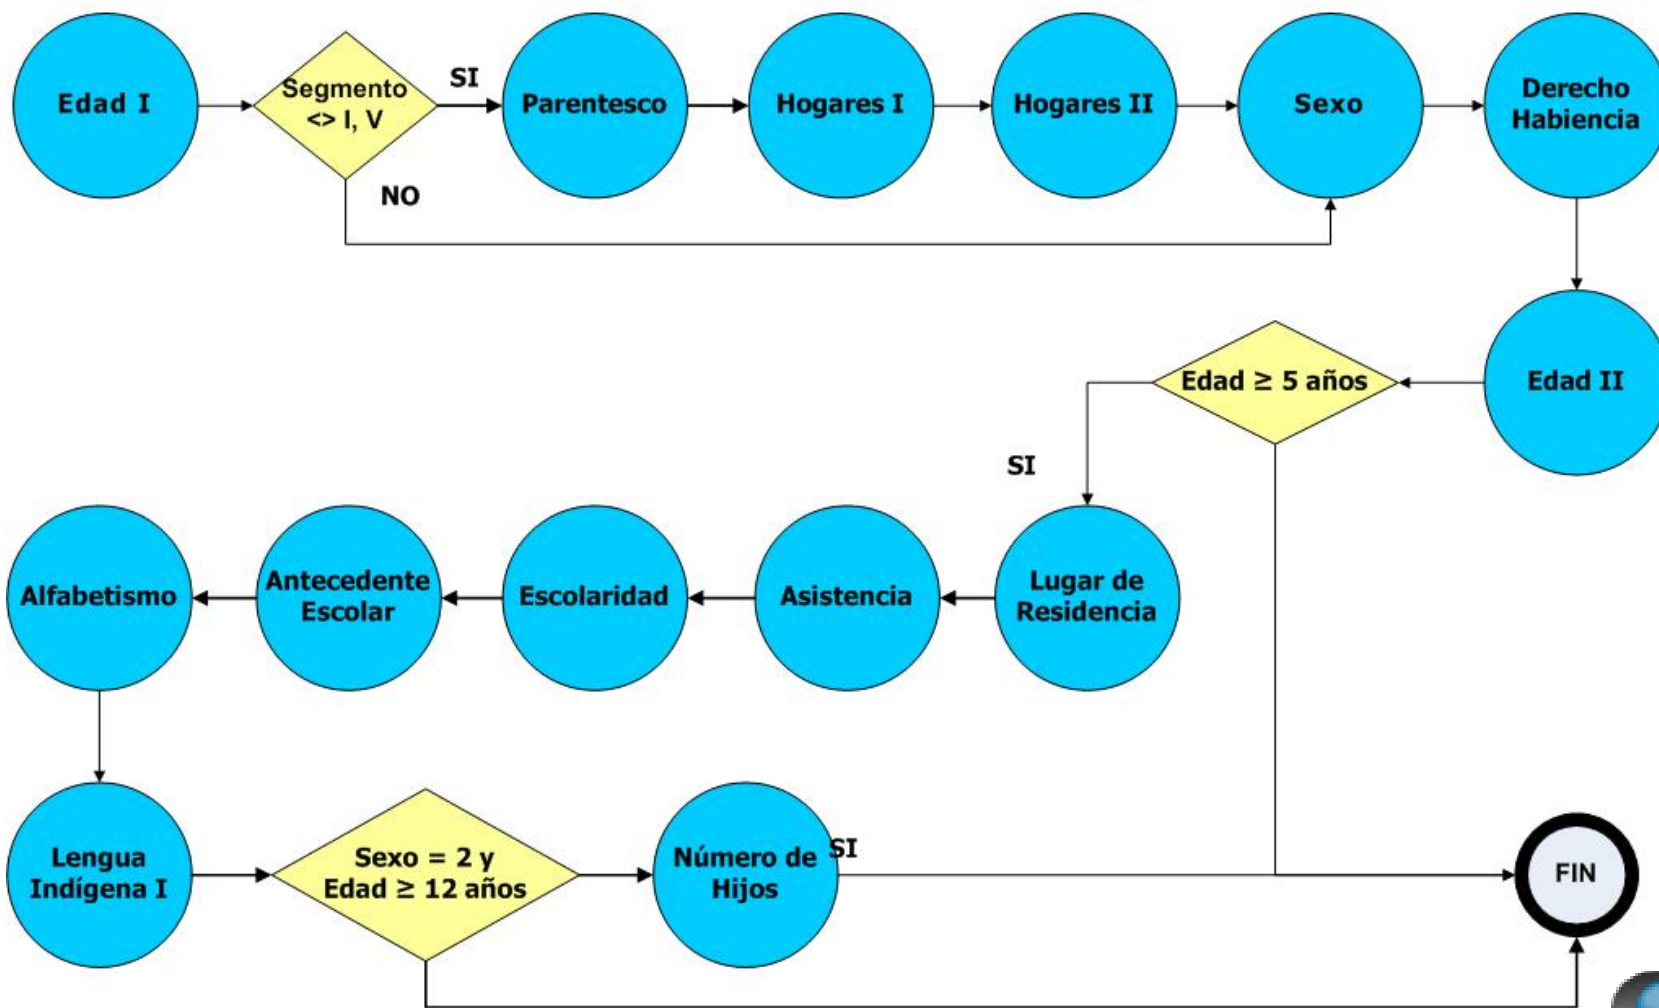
Edad I

Segmento <> I, V

SI

NO

Parentesco

Hogares I

Hogares II

Sexo

Derecho Habiencia

Edad II

Edad ≥ 5 años

SI

Lugar de Residencia

Asistencia

Escolaridad

Antecedente Escolar

Alfabetismo

Lengua Indígena I

Sexo = 2 y Edad ≥ 12 años

Número de Hijos

SI

FIN